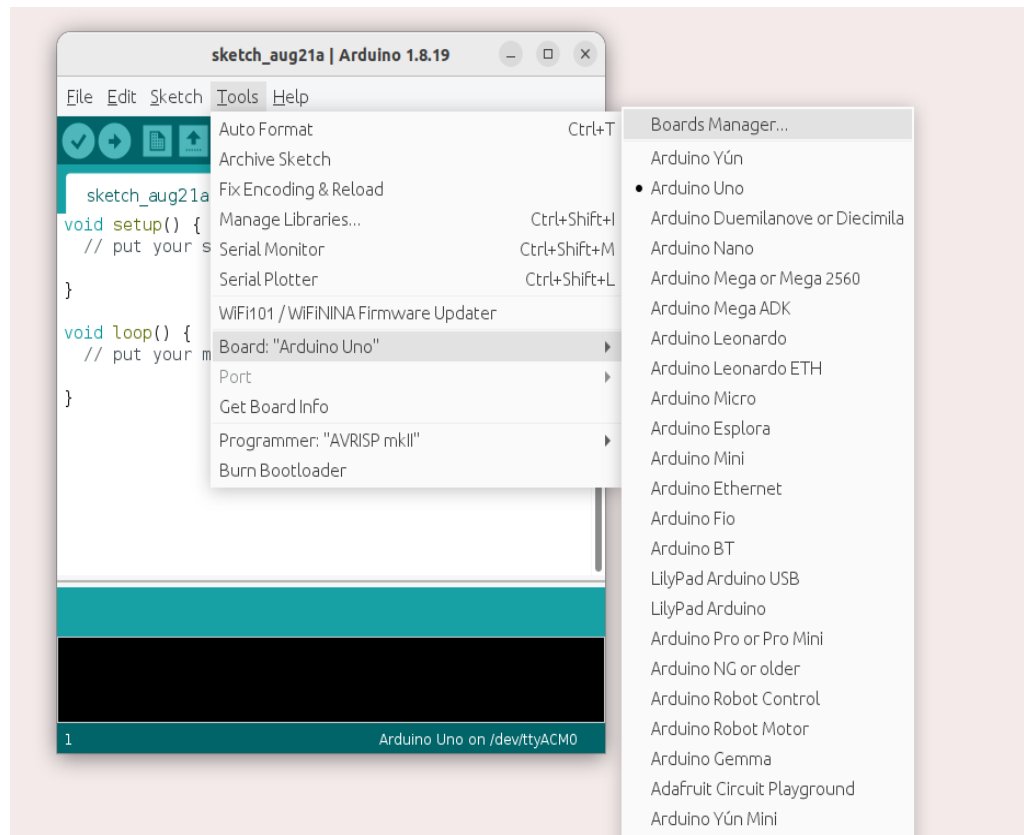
sketch_aug21a | Arduino 1.8.19

File Edit Sketch Tools Help

sketch_aug21a

void setup() {
  // put your s

}

void loop() {
  // put your m

}

Auto Format Ctrl+T
Archive Sketch
Fix Encoding & Reload
Manage Libraries... Ctrl+Shift+I
Serial Monitor Ctrl+Shift+M
Serial Plotter Ctrl+Shift+L
WiFi101 / WiFiNINA Firmware Updater
Board: "Arduino Uno"
Port
Get Board Info
Programmer: "AVRISP mkII"
Burn Bootloader

Boards Manager...
Arduino Yún
• Arduino Uno
Arduino Duemilanove or Diecimila
Arduino Nano
Arduino Mega or Mega 2560
Arduino Mega ADK
Arduino Leonardo
Arduino Leonardo ETH
Arduino Micro
Arduino Esplora
Arduino Mini
Arduino Ethernet
Arduino Fio
Arduino BT
LilyPad Arduino USB
LilyPad Arduino
Arduino Pro or Pro Mini
Arduino NG or older
Arduino Robot Control
Arduino Robot Motor
Arduino Gemma
Adafruit Circuit Playground
Arduino Yún Mini

1 Arduino Uno on /dev/ttyACM0